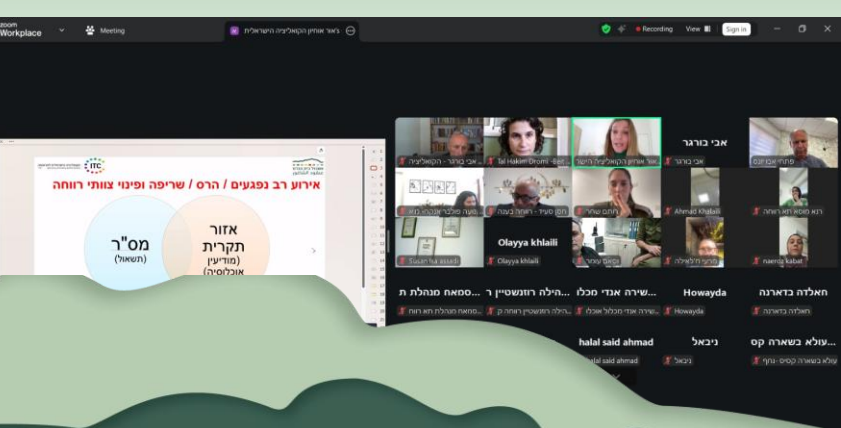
zoom Workplace
Meeting
נאור אוחיון הקואליציה הישראלית
Recording
View
Sign in

אירוע רב נפגעים / הרס / שריפה ופינוי צוותי רווחה
אזור תקרית (מודיעין אוכלוסיה)
מס"ר (תשאול)

אבי בורגר
אבי בורגר - הקואליציה
Tal Hakim Dromi - Beit
נאור אוחיון הקואליציה הישר
אבי בורגר
פתחי אבו רגא
מעיין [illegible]
מקי טעיף - רווחה בענה
ורדית שחר
Ahmad Khalaili
רנא מוסא רווח רשות
Susan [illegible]
Olayya khlaili
Olayya khlaili
קאצי עופר
מרים חדיפילה
naeruz kabat
סמאח מנהלת ת
סמאח מנהלת רווח רווח
הילה רוזנשטיין ר
הילה רוזנשטיין רווחה ק
שירה אנדי מכלו
שירה אנדי מכלול אכלו
Howayda
Howayda
חאלדה בדארנה
חאלדה בדארנה
halal said ahmad
halal said ahmad
ניבאל
ניבאל
עולא בשארה קס
עולא בשארה קסיס - נהף